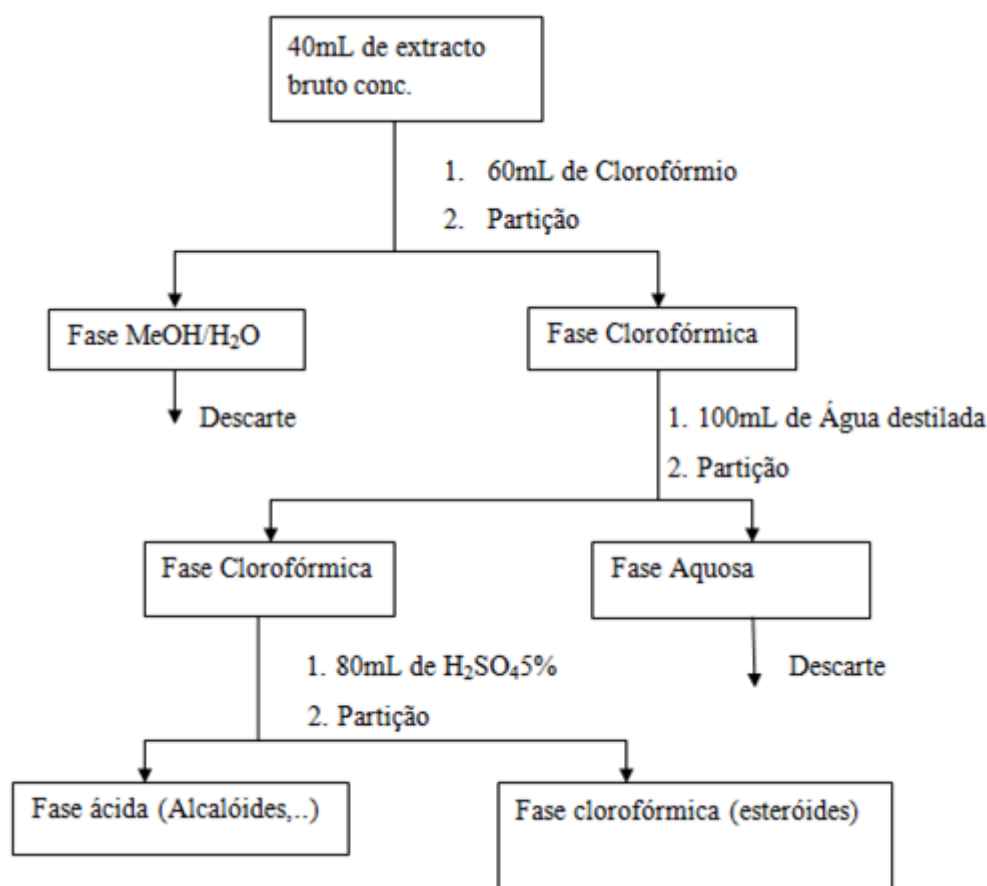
40mL de extracto bruto conc.

1. 60mL de Clorofórmio
2. Partição

Fase MeOH/$H_2O$

Descarte

Fase Clorofórmica

1. 100mL de Água destilada
2. Partição

Fase Clorofórmica

Fase Aquosa

Descarte

1. 80mL de $H_2SO_4$5%
2. Partição

Fase ácida (Alcalóides,..)

Fase clorofórmica (esteróides)